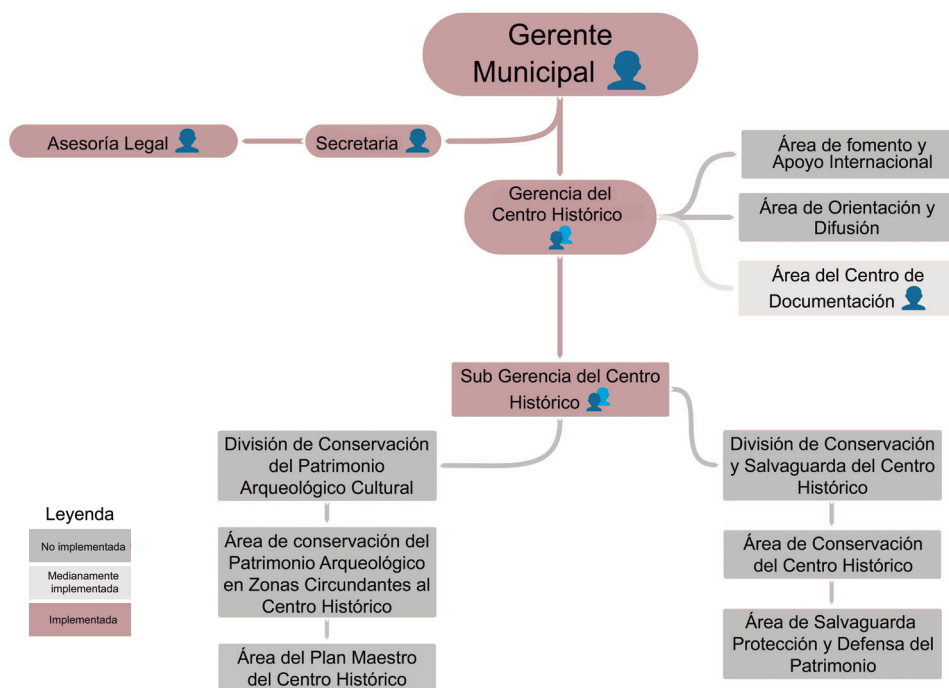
Gerente Municipal

Asesoría Legal

Secretaria

Gerencia del Centro Histórico

Área de fomento y Apoyo Internacional

Área de Orientación y Difusión

Área del Centro de Documentación

Sub Gerencia del Centro Histórico

División de Conservación del Patrimonio Arqueológico Cultural

Área de conservación del Patrimonio Arqueológico en Zonas Circundantes al Centro Histórico

Área del Plan Maestro del Centro Histórico

División de Conservación y Salvaguarda del Centro Histórico

Área de Conservación del Centro Histórico

Área de Salvaguarda Protección y Defensa del Patrimonio

Leyenda

No implementada

Medianamente implementada

Implementada